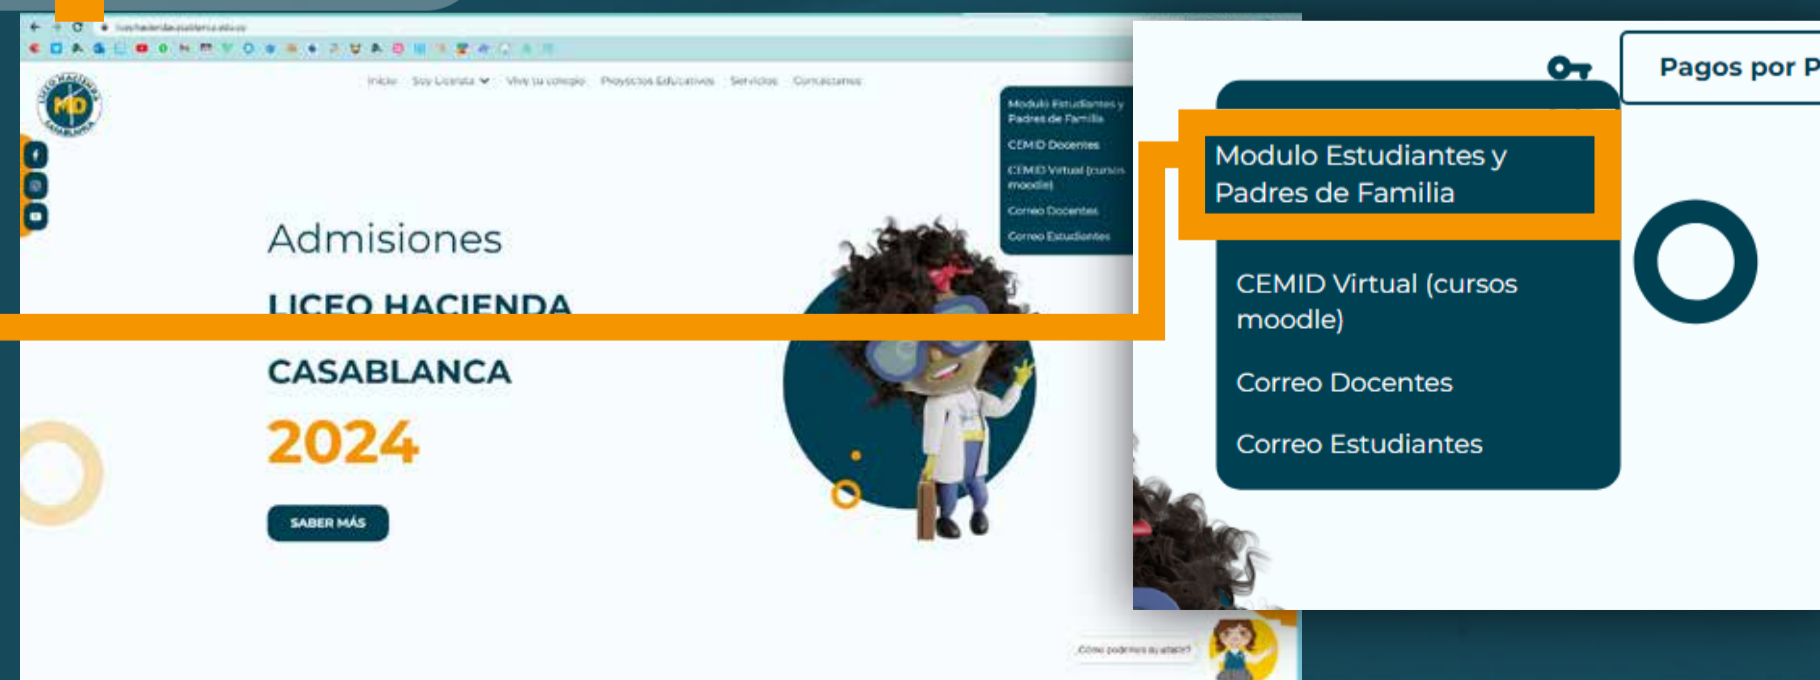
liceohaciendacasablanca.edu.co

Inicio Soy Liceísta Vive tu colegio Proyectos Educativos Servicios Contáctanos

Modulo Estudiantes y Padres de Familia
CEMID Docentes
CEMID Virtual (cursos moodle)
Correo Docentes
Correo Estudiantes

Admisiones
LICEO HACIENDA
CASABLANCA
2024

SABER MÁS

¿Cómo podemos ayudarte?

Pagos por P

Modulo Estudiantes y Padres de Familia
CEMID Virtual (cursos moodle)
Correo Docentes
Correo Estudiantes